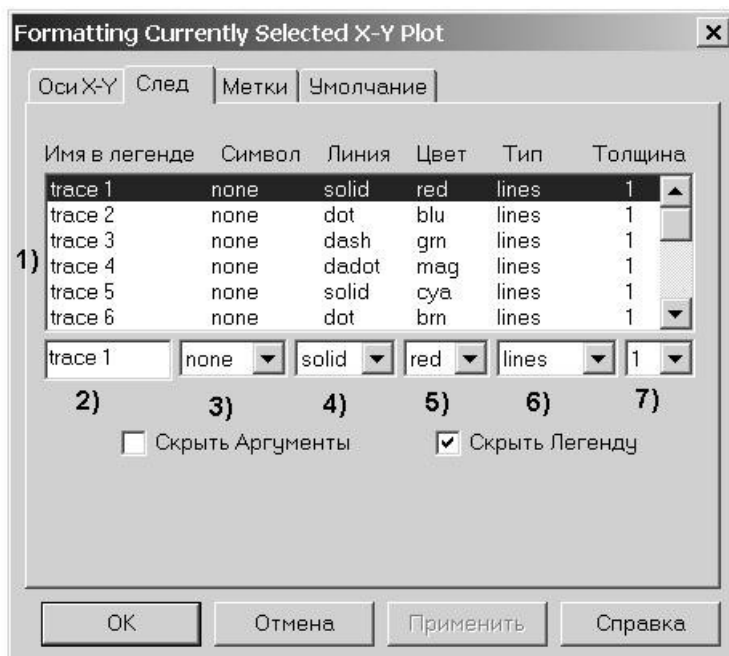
Formatting Currently Selected X-Y Plot

Оси X-Y | След | Метки | Умолчание

| Имя в легенде | Символ | Линия | Цвет | Тип | Толщина |
|---|---|---|---|---|---|
| trace 1 | none | solid | red | lines | 1 |
| trace 2 | none | dot | blu | lines | 1 |
| trace 3 | none | dash | grn | lines | 1 |
| trace 4 | none | dadot | mag | lines | 1 |
| trace 5 | none | solid | cya | lines | 1 |
| trace 6 | none | dot | brn | lines | 1 |

1)

trace 1 | none | solid | red | lines | 1

2) 3) 4) 5) 6) 7)

Скрыть Аргументы

Скрыть Легенду

OK | Отмена | Применить | Справка